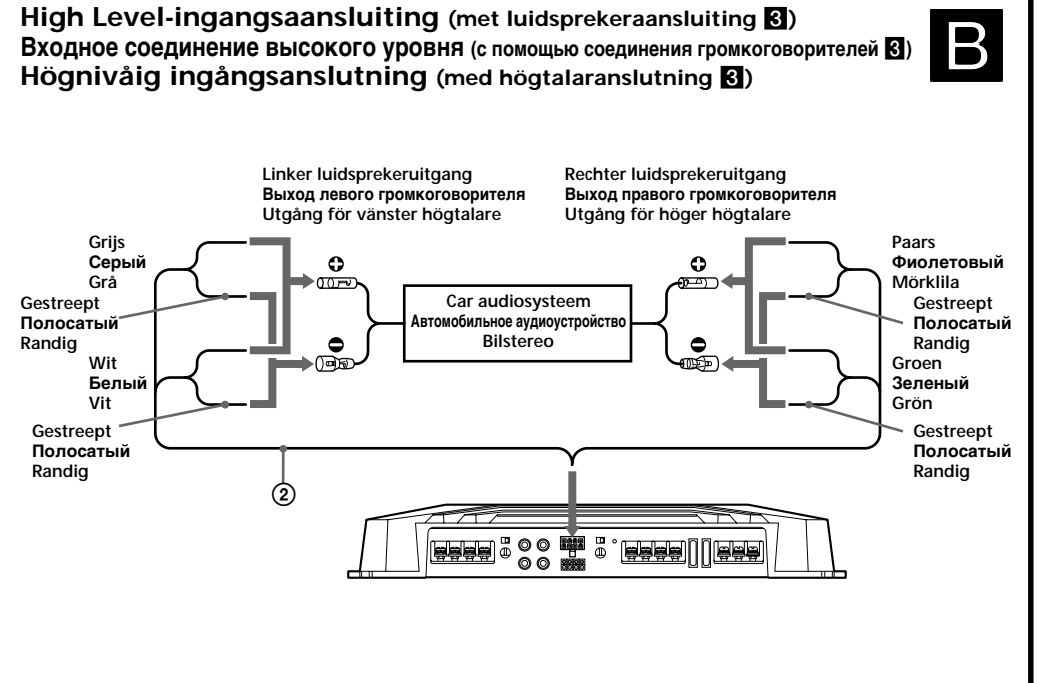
High Level-ingangsaansluiting (met luidsprekeraansluiting 3)
Входное соединение высокого уровня (с помощью соединения громкоговорителей 3)
Högnivåig ingångsanslutning (med högtalaranslutning 3)

B

Linker luidsprekeruitgang
Выход левого громкоговорителя
Utgång för vänster högtalare

Rechter luidsprekeruitgang
Выход правого громкоговорителя
Utgång för höger högtalare

Grijs
Серый
Grå

Gestreept
Полосатый
Randig

Wit
Белый
Vit

Gestreept
Полосатый
Randig

Car audiosysteem
Автомобильное аудиоустройство
Bilstereo

Paars
Фиолетовый
Mörklila

Gestreept
Полосатый
Randig

Groen
Зеленый
Grön

Gestreept
Полосатый
Randig

2